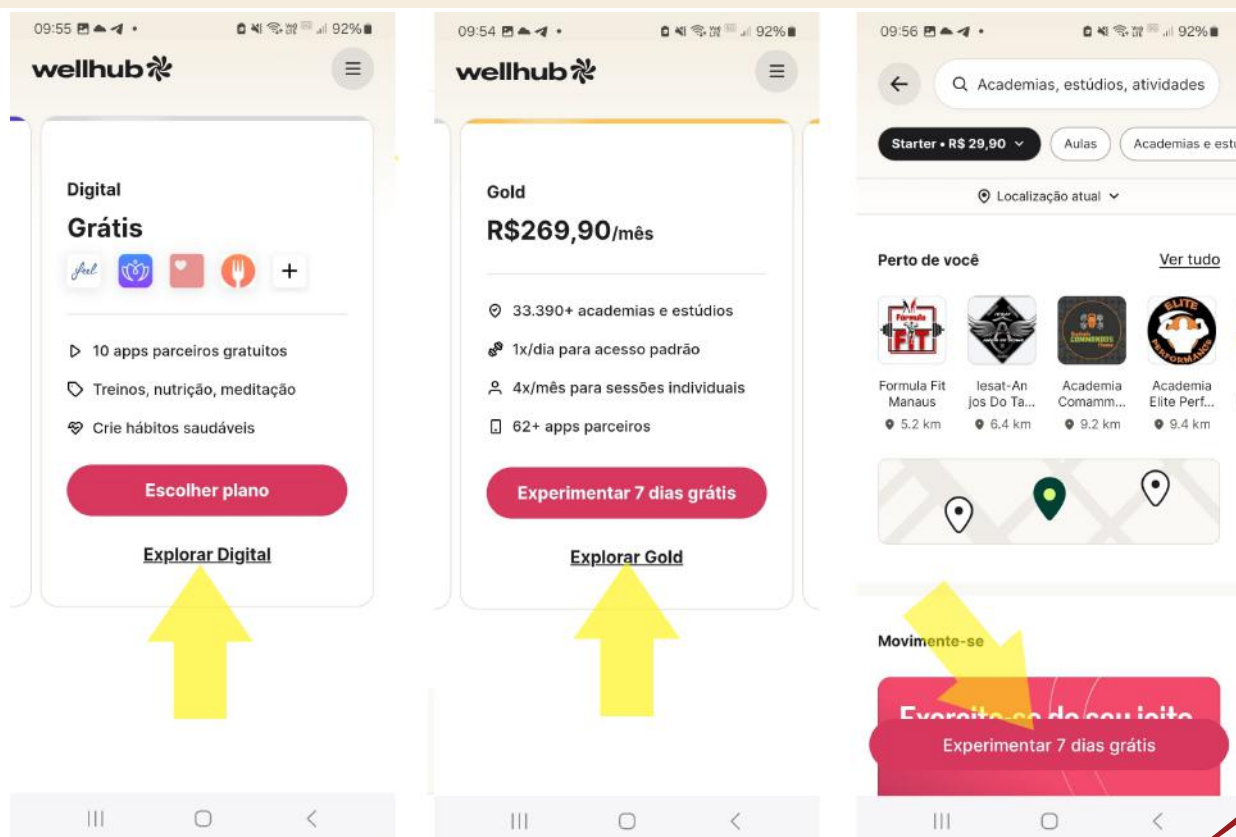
09:55 92%

wellhub

Digital

Grátis

+

10 apps parceiros gratuitos

Treinos, nutrição, meditação

Crie hábitos saudáveis

Escolher plano

Explorar Digital

09:54 92%

wellhub

Gold

R$269,90/mês

33.390+ academias e estúdios

1x/dia para acesso padrão

4x/mês para sessões individuais

62+ apps parceiros

Experimentar 7 dias grátis

Explorar Gold

09:56 92%

Academias, estúdios, atividades

Starter • R$ 29,90

Aulas

Academias e estu

Localização atual

Perto de você

Ver tudo

Formula Fit Manaus
5.2 km

Iesat-Anjos Do Ta...
6.4 km

Academia Comamm...
9.2 km

Academia Elite Perf...
9.4 km

Movimente-se

Exercite-se do seu jeito

Experimentar 7 dias grátis